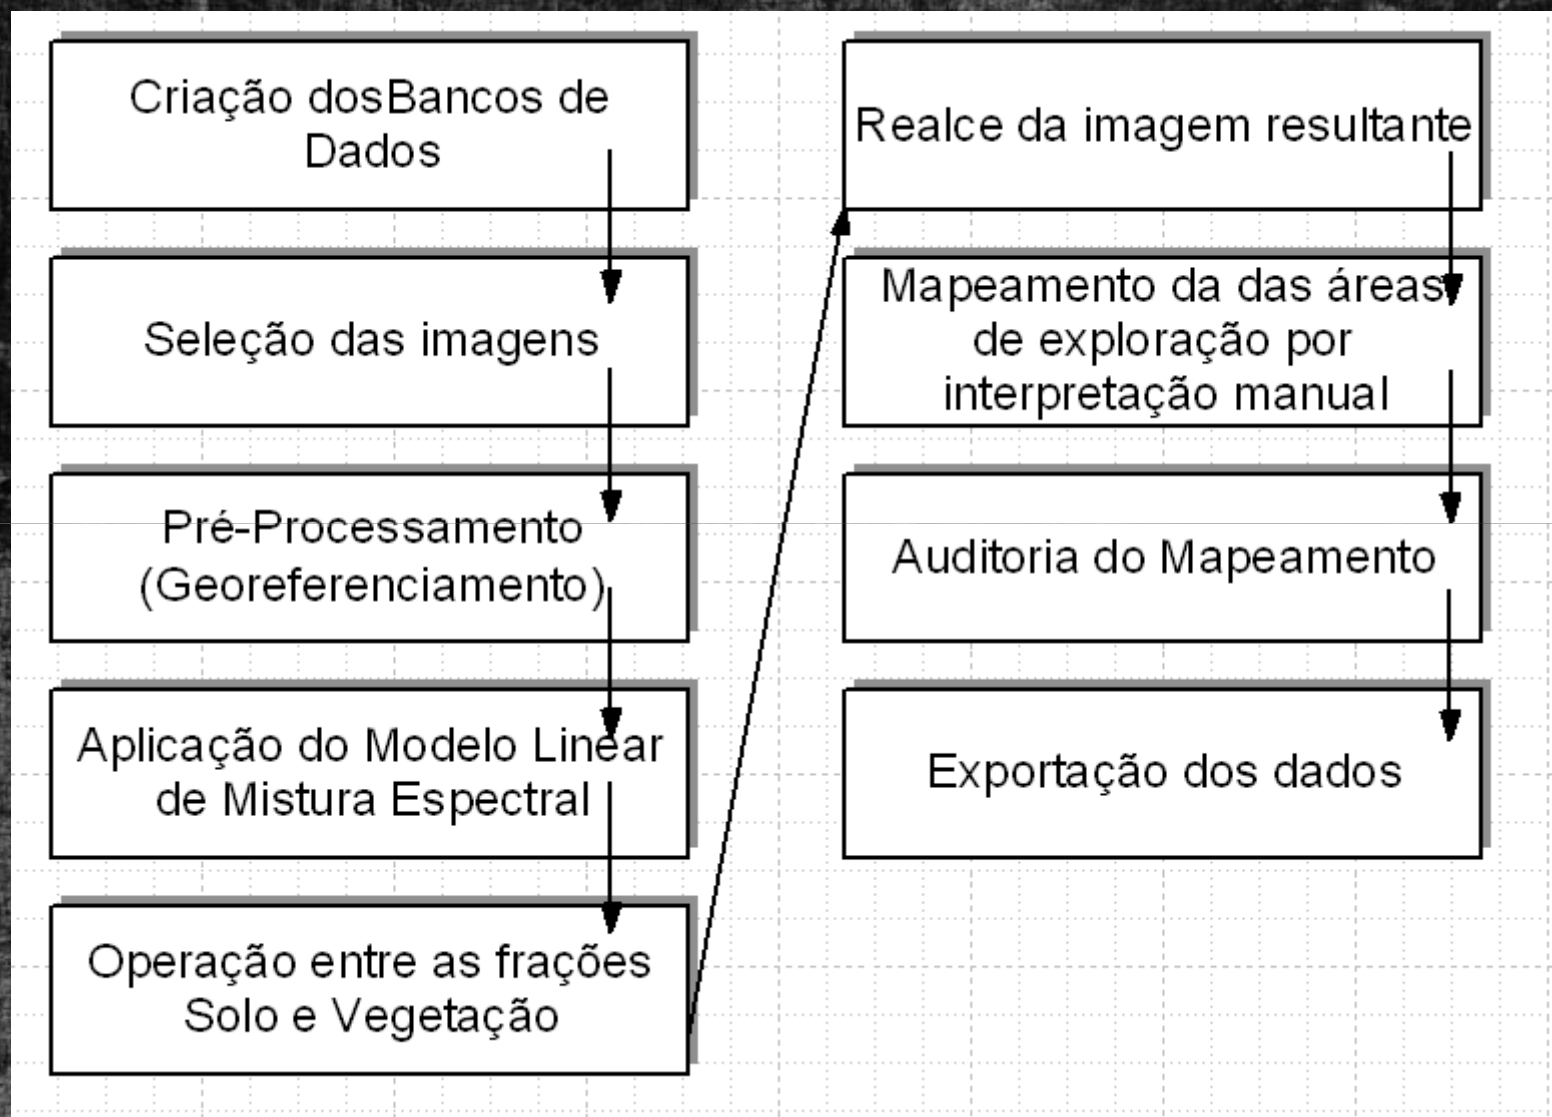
Criação dosBancos de Dados

Seleção das imagens

Pré-Processamento (Georeferenciamento)

Aplicação do Modelo Linear de Mistura Espectral

Operação entre as frações Solo e Vegetação

Realce da imagem resultante

Mapeamento da das áreas de exploração por interpretação manual

Auditoria do Mapeamento

Exportação dos dados